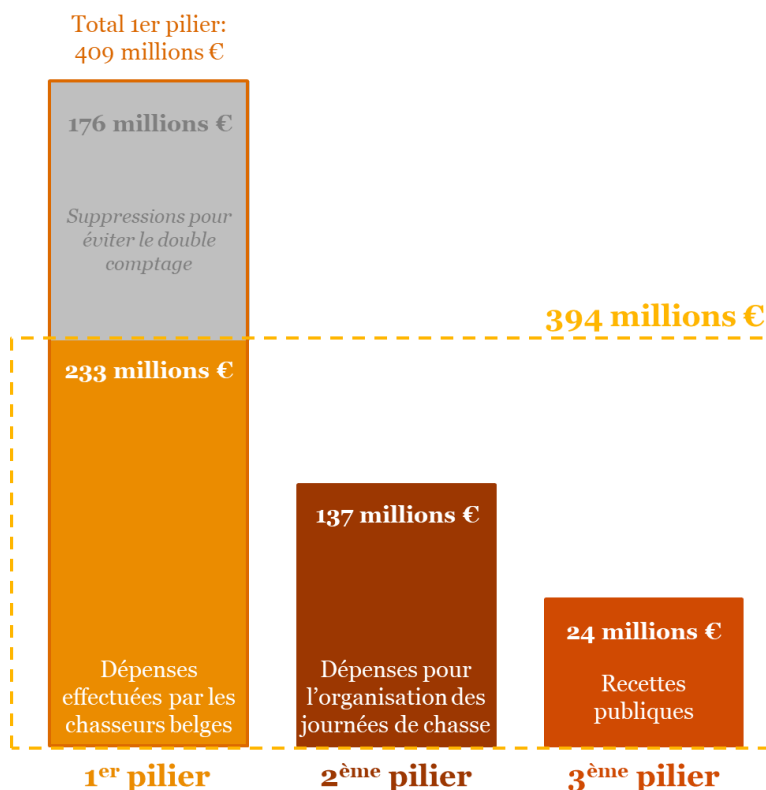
Total 1er pilier:
409 millions €

176 millions €

Suppressions pour éviter le double comptage

394 millions €

233 millions €

Dépenses effectuées par les chasseurs belges

137 millions €

Dépenses pour l'organisation des journées de chasse

24 millions €

Recettes publiques

1$^{er}$ pilier

2$^{ème}$ pilier

3$^{ème}$ pilier